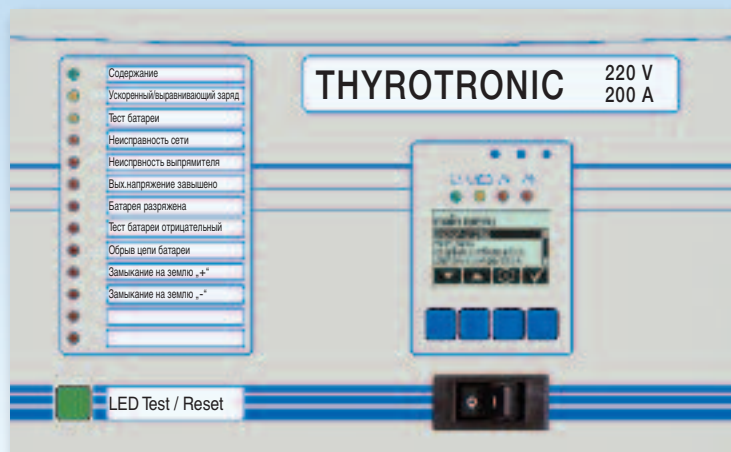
Содержание
Ускоренный/выравнивающий заряд
Тест батареи
Неисправность сети
Неиспрвность выпрямителя
Вых.напряжение завышено
Батарея разряжена
Тест батареи отрицательный
Обрыв цепи батареи
Замыкание на землю „+"
Замыкание на землю „-"

THYROTRONIC 220 V 200 A

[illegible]

LED Test / Reset